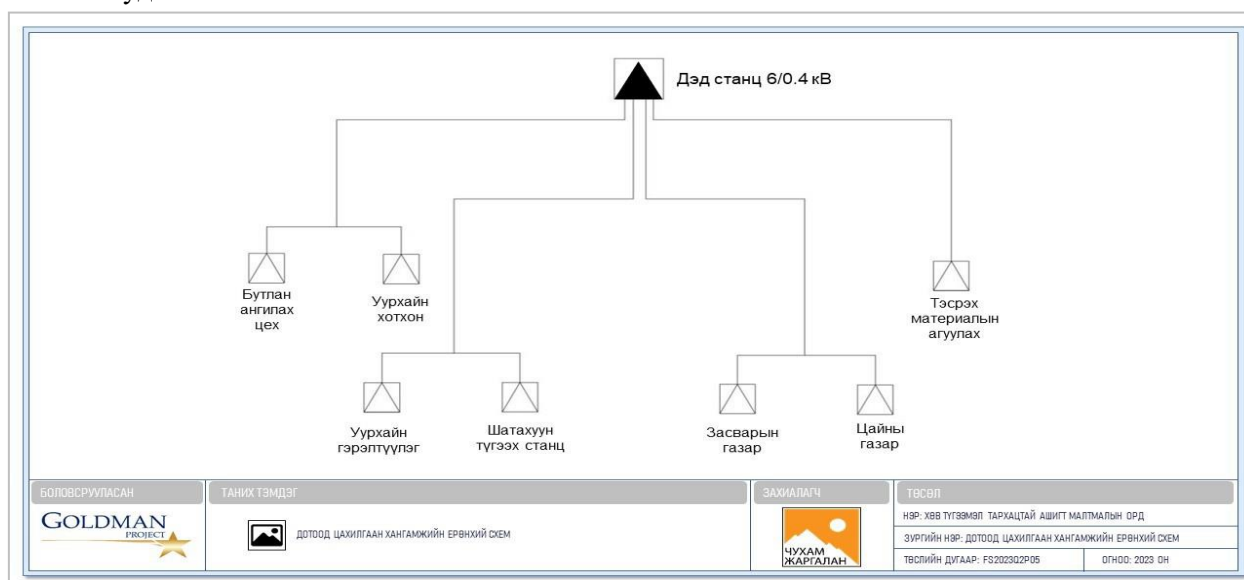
Дэд станц 6/0.4 кВ

Бутлан ангилах цех

Уурхайн хотхон

Тэсрэх материалын агуулах

Уурхайн гэрэлтүүлэг

Шатахуун түгээх станц

Засварын газар

Цайны газар

БОЛОВСРУУЛСАН

GOLDMAN PROJECT

ТАНИХ ТЭМДЭГ

ДОТООД ЦАХИЛГААН ХАНГАМЖИЙН ЕРӨНХИЙ СХЕМ

ЗАХИАЛАГЧ

ЧУХАМ ЖАРГАЛАН

ТӨСӨЛ

НЭР: ХӨВ ТҮГЭЭМЭЛ ТАРХАЦТАЙ АШИГТ МАЛТМАЛЫН ОРД

ЗУРГИЙН НЭР: ДОТООД ЦАХИЛГААН ХАНГАМЖИЙН ЕРӨНХИЙ СХЕМ

ТӨСЛИЙН ДУГААР: FS2023Q2P05

ОГНОО: 2023 ОН